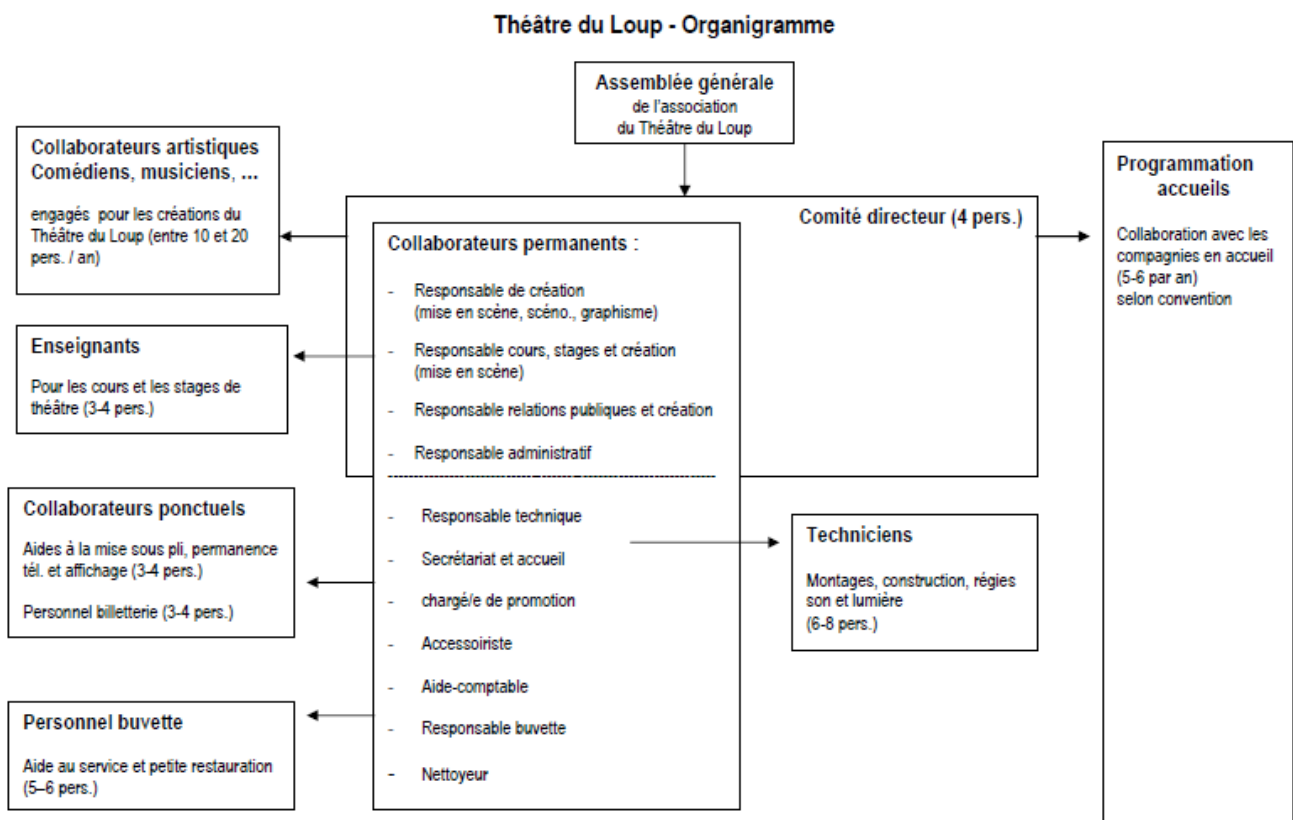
Théâtre du Loup - Organigramme

Assemblée générale
de l'association
du Théâtre du Loup

Collaborateurs artistiques
Comédiens, musiciens, ...

engagés pour les créations du Théâtre du Loup (entre 10 et 20 pers. / an)

Comité directeur (4 pers.)

Collaborateurs permanents :

- Responsable de création (mise en scène, scéno., graphisme)
- Responsable cours, stages et création (mise en scène)
- Responsable relations publiques et création
- Responsable administratif

- Responsable technique
- Secrétariat et accueil
- chargé/e de promotion
- Accessoiriste
- Aide-comptable
- Responsable buvette
- Nettoyeur

Programmation accueils

Collaboration avec les compagnies en accueil (5-6 par an) selon convention

Enseignants

Pour les cours et les stages de théâtre (3-4 pers.)

Collaborateurs ponctuels

Aides à la mise sous pli, permanence tél. et affichage (3-4 pers.)

Personnel billetterie (3-4 pers.)

Techniciens

Montages, construction, régies son et lumière (6-8 pers.)

Personnel buvette

Aide au service et petite restauration (5–6 pers.)